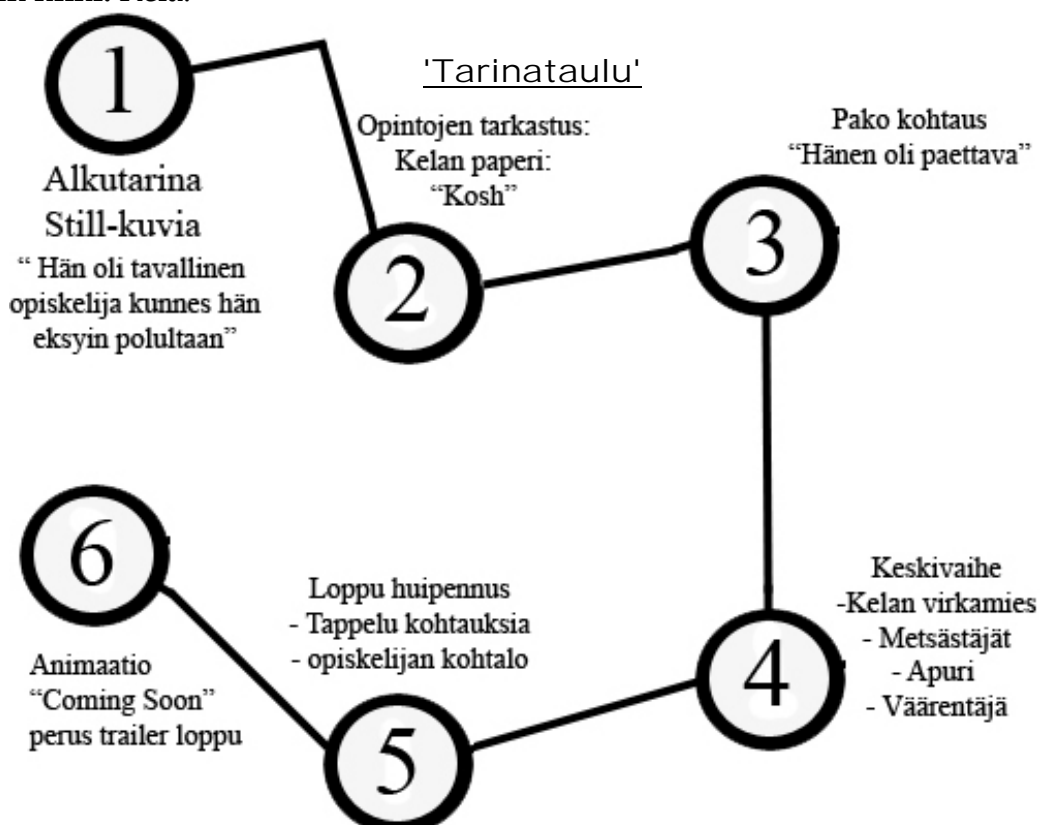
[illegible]

'Tarinataulu'

1

Alkutarina
Still-kuvia
" Hän oli tavallinen opiskelija kunnes hän eksyin polultaan"

Opintojen tarkastus:
Kelan paperi:
"Kosh"

2

Pako kohtaus
"Hänen oli paettava"

3

4

Keskivaihe
-Kelan virkamies
- Metsästäjät
- Apuri
- Väärentäjä

Loppu huipennus
- Tappelu kohtauksia
- opiskelijan kohtalo

5

6

Animaatio
"Coming Soon"
perus trailer loppu